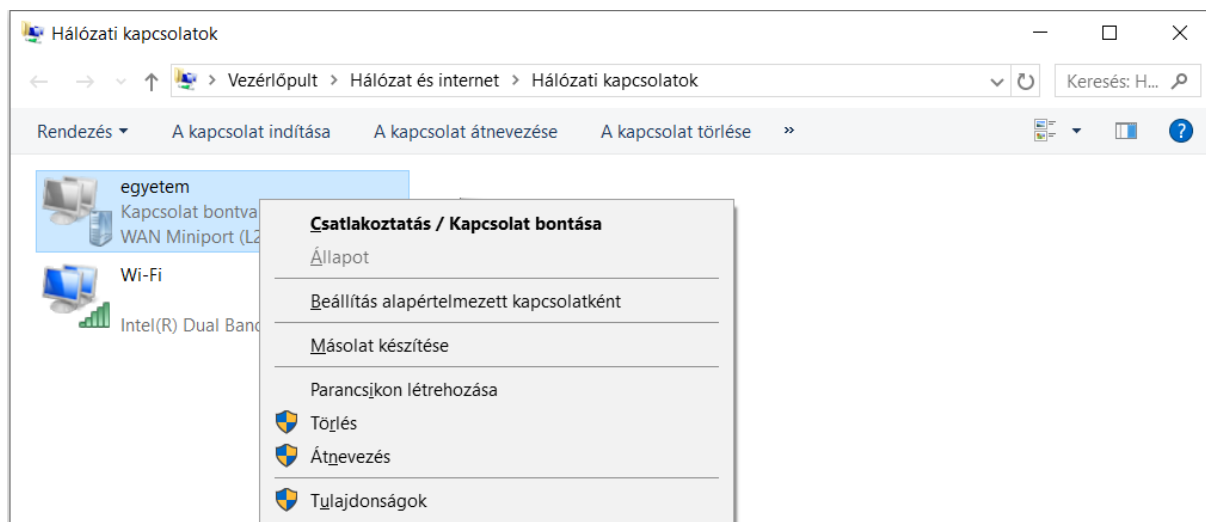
Hálózati kapcsolatok

Vezérlőpult > Hálózat és internet > Hálózati kapcsolatok

Keresés: H...

Rendezés ▾ A kapcsolat indítása A kapcsolat átnevezése A kapcsolat törlése »

egyetem
Kapcsolat bontva
WAN Miniport (L2

Wi-Fi
Intel(R) Dual Banc

Csatlakoztatás / Kapcsolat bontása
Állapot
Beállítás alapértelmezett kapcsolatként
Másolat készítése
Parancsikon létrehozása
Törlés
Átnevezés
Tulajdonságok